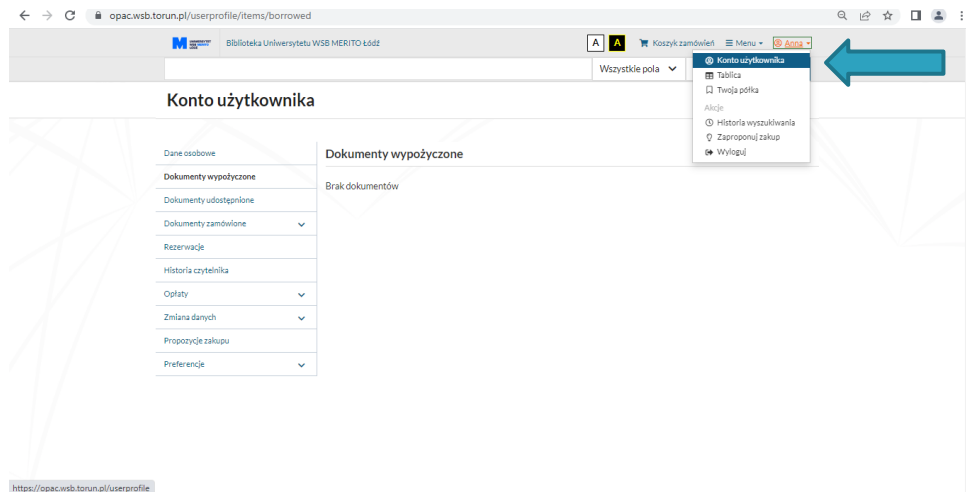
opac.wsb.torun.pl/userprofile/items/borrowed

Biblioteka Uniwersytetu WSB MERITO Łódź

A A Koszyk zamówień Menu Anna

Wszystkie pola

Konto użytkownika
Tablica
Twoja półka
Akcje
Historia wyszukiwania
Zaproponuj zakup
Wyloguj

Konto użytkownika

Dane osobowe
Dokumenty wypożyczone
Dokumenty udostępnione
Dokumenty zamówione
Rezerwacje
Historia czytelnika
Opłaty
Zmiana danych
Propozycje zakupu
Preferencje

Dokumenty wypożyczone

Brak dokumentów

https://opac.wsb.torun.pl/userprofile